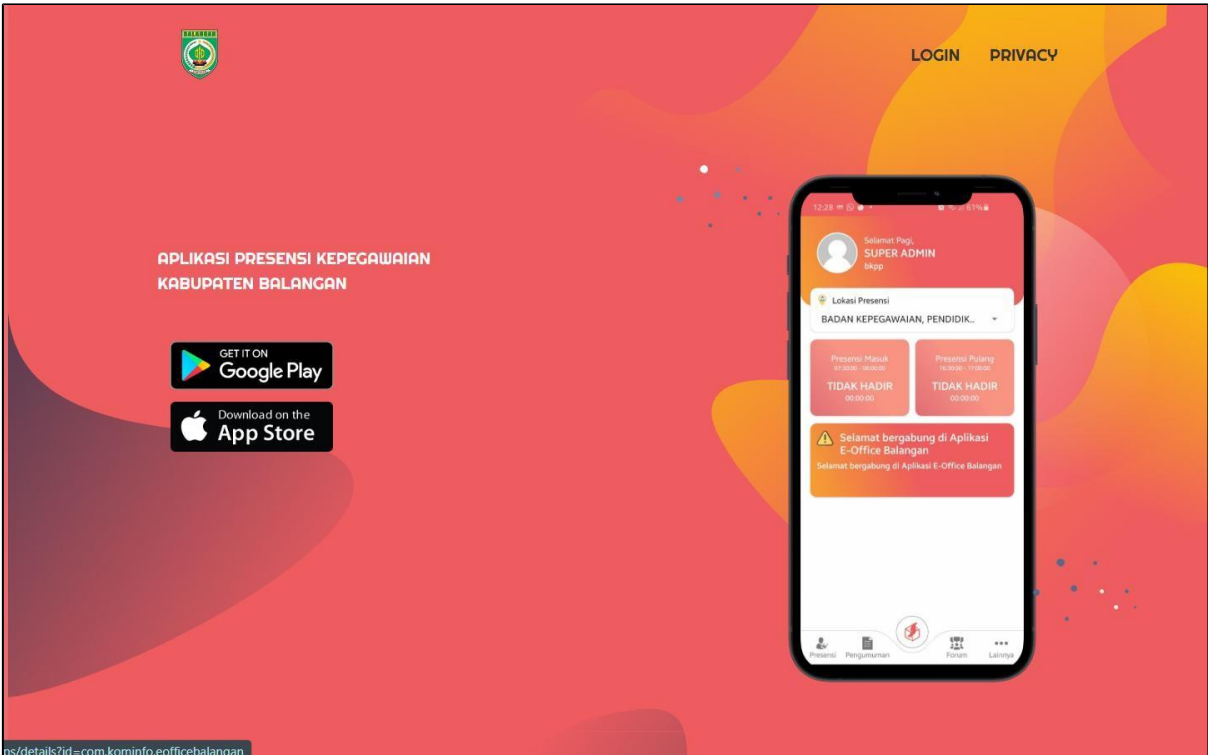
LOGIN PRIVACY

APLIKASI PRESENSI KEPEGAWAIAN KABUPATEN BALANGAN

GET IT ON
Google Play

Download on the
App Store

12:28

Selamat Pagi,
SUPER ADMIN
bkpp

Lokasi Presensi
BADAN KEPEGAWAIAN, PENDIDIK...

Presensi Masuk
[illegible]
TIDAK HADIR
00:00:00

Presensi Pulang
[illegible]
TIDAK HADIR
00:00:00

Selamat bergabung di Aplikasi E-Office Balangan
Selamat bergabung di Aplikasi E-Office Balangan

Presensi Pengumuman Forum Lainnya

ps/details?id=com.kominfo.eofficebalangan